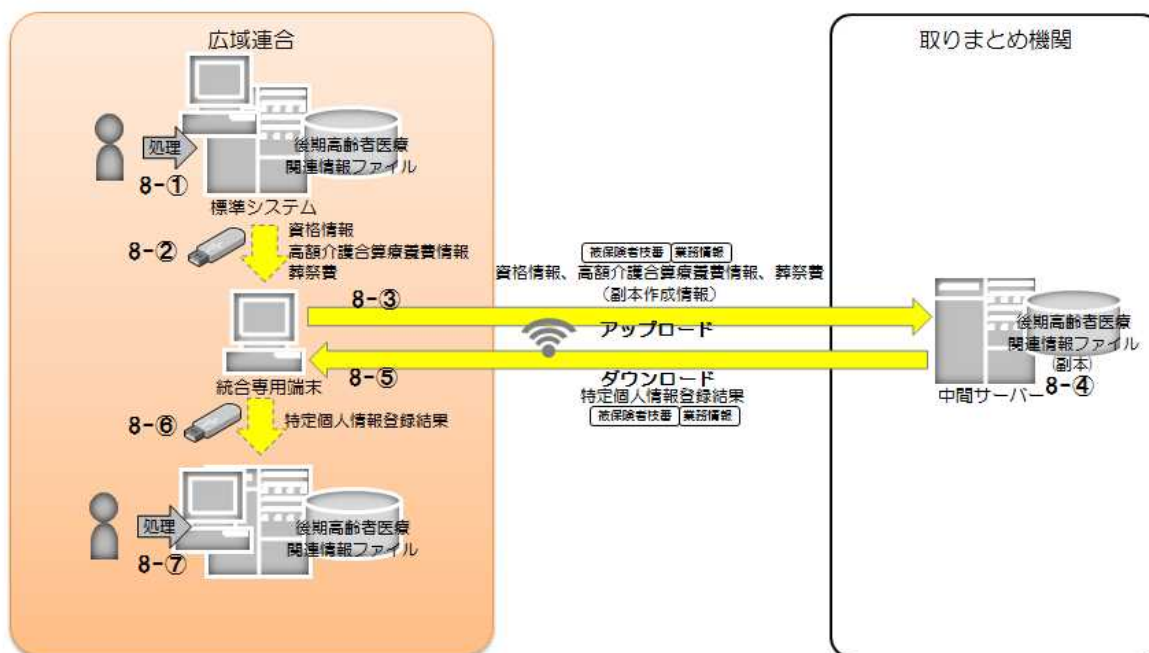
広域連合

処理

後期高齢者医療関連情報ファイル

8-①

標準システム

8-②

資格情報
高額介護合算療養費情報
葬祭費

統合専用端末

8-⑥

特定個人情報登録結果

処理

後期高齢者医療関連情報ファイル

8-⑦

被保険者枝番 業務情報
資格情報、高額介護合算療養費情報、葬祭費
（副本作成情報）

8-③

アップロード

8-⑤

ダウンロード
特定個人情報登録結果
被保険者枝番 業務情報

取りまとめ機関

後期高齢者医療関連情報ファイル（副本）

中間サーバー

8-④